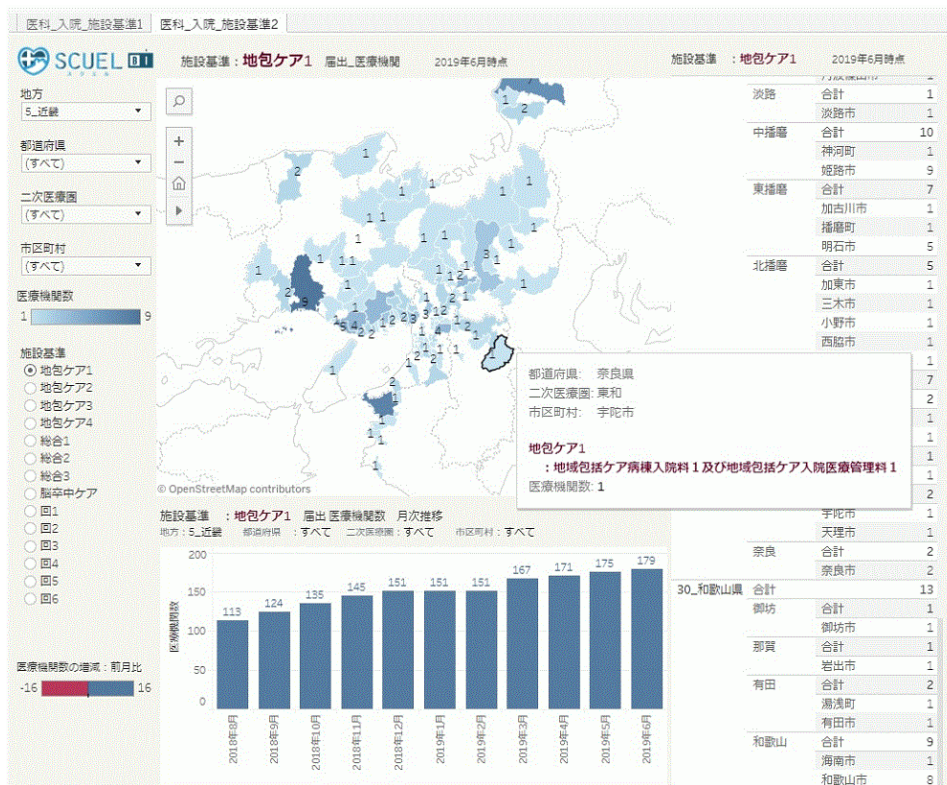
医科_入院_施設基準1 医科_入院_施設基準2

SCUEL スクエル DI

施設基準：地包ケア1 届出_医療機関 2019年6月時点

施設基準 ：地包ケア1 2019年6月時点

地方
5_近畿

都道府県
(すべて)

二次医療圏
(すべて)

市区町村
(すべて)

医療機関数
1 9

施設基準
地包ケア1
地包ケア2
地包ケア3
地包ケア4
総合1
総合2
総合3
脳卒中ケア
回1
回2
回3
回4
回5
回6

医療機関数の増減：前月比
-16 16

© OpenStreetMap contributors

都道府県: 奈良県
二次医療圏: 東和
市区町村: 宇陀市

地包ケア1
：地域包括ケア病棟入院料１及び地域包括ケア入院医療管理料１
医療機関数: 1

| | | |
|---|---|---|
| 淡路 | 合計 | 1 |
| | 淡路市 | 1 |
| 中播磨 | 合計 | 10 |
| | 神河町 | 1 |
| | 姫路市 | 9 |
| 東播磨 | 合計 | 7 |
| | 加古川市 | 1 |
| | 播磨町 | 1 |
| | 明石市 | 5 |
| 北播磨 | 合計 | 5 |
| | 加東市 | 1 |
| | 三木市 | 1 |
| | 小野市 | 1 |
| | 西脇市 | 1 |
| | | 1 |
| | | 7 |
| | | 2 |
| | | 1 |
| | | 1 |
| | | 1 |
| | | 1 |
| | | 2 |
| | 宇陀市 | 1 |
| | 天理市 | 1 |
| 奈良 | 合計 | 2 |
| | 奈良市 | 2 |
| 30_和歌山県 | 合計 | 13 |
| 御坊 | 合計 | 1 |
| | 御坊市 | 1 |
| 那賀 | 合計 | 1 |
| | 岩出市 | 1 |
| 有田 | 合計 | 2 |
| | 湯浅町 | 1 |
| | 有田市 | 1 |
| 和歌山 | 合計 | 9 |
| | 海南市 | 1 |
| | 和歌山市 | 8 |

施設基準 ：地包ケア1 届出 医療機関数 月次推移
地方：5_近畿 都道府県 ：すべて 二次医療圏：すべて 市区町村：すべて

医療機関数
200
150
100
50
0

113 124 135 145 151 151 151 167 171 175 179

2018年8月 2018年9月 2018年10月 2018年11月 2018年12月 2019年1月 2019年2月 2019年3月 2019年4月 2019年5月 2019年6月